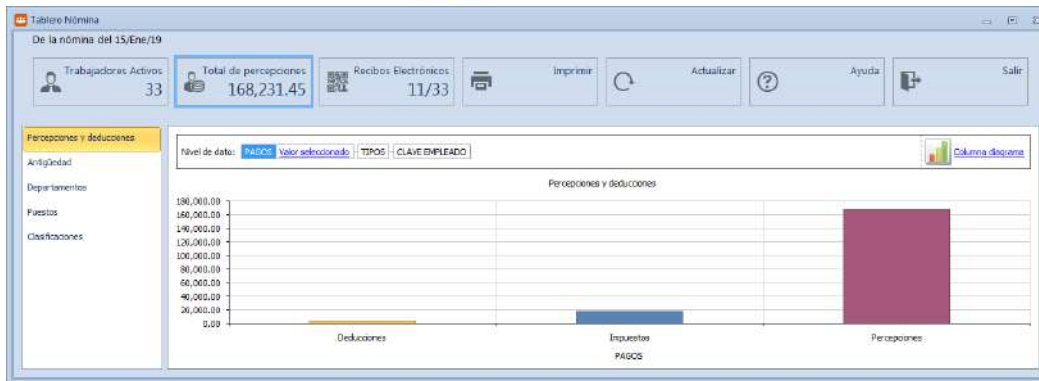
Tablero Nómina

De la nómina del 15/Ene/19

Trabajadores Activos 33

Total de percepciones 168,231.45

Recibos Electrónicos 11/33

Imprimir

Actualizar

Ayuda

Salir

Percepciones y deducciones
Antigüedad
Departamentos
Puestos
Clasificaciones

Nivel de dato: PAGOS Valor seleccionado TIPOS CLAVE EMPLEADO

Columna diagrama

Percepciones y deducciones

180,000.00
160,000.00
140,000.00
120,000.00
100,000.00
80,000.00
60,000.00
40,000.00
20,000.00
0.00

Deducciones
Impuestos
Percepciones

PAGOS